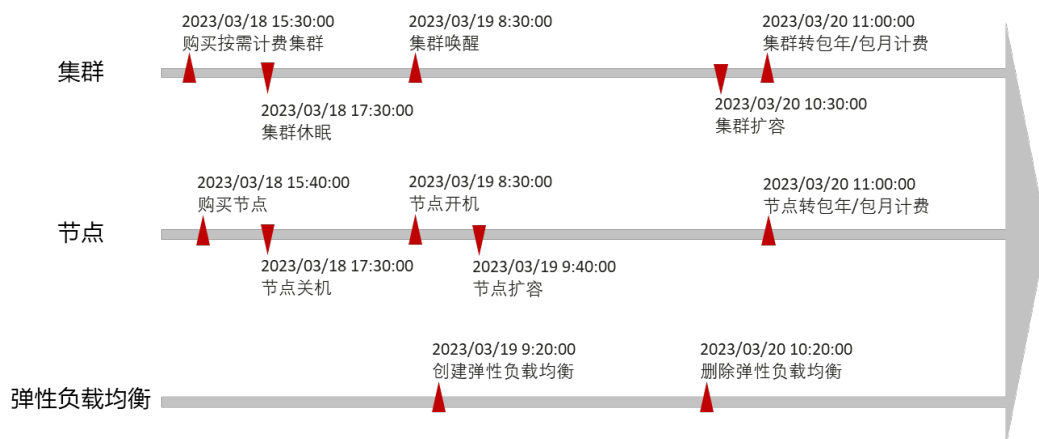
集群

2023/03/18 15:30:00
购买按需计费集群

2023/03/18 17:30:00
集群休眠

2023/03/19 8:30:00
集群唤醒

2023/03/20 10:30:00
集群扩容

2023/03/20 11:00:00
集群转包年/包月计费

节点

2023/03/18 15:40:00
购买节点

2023/03/18 17:30:00
节点关机

2023/03/19 8:30:00
节点开机

2023/03/19 9:40:00
节点扩容

2023/03/20 11:00:00
节点转包年/包月计费

弹性负载均衡

2023/03/19 9:20:00
创建弹性负载均衡

2023/03/20 10:20:00
删除弹性负载均衡